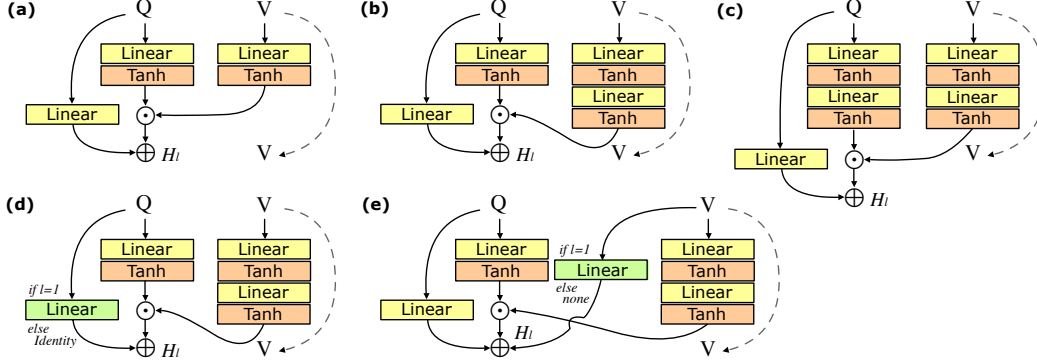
(a)
Q
V
Linear
Tanh
Linear
Tanh
Linear
$\odot$
$\oplus$ $H_l$
V

(b)
Q
V
Linear
Tanh
Linear
Tanh
Linear
Tanh
Linear
$\odot$
$\oplus$ $H_l$
V

(c)
Q
V
Linear
Tanh
Linear
Tanh
Linear
Tanh
Linear
Tanh
Linear
$\odot$
$\oplus$ $H_l$
V

(d)
Q
V
Linear
Tanh
Linear
Tanh
Linear
Tanh
if l=1
Linear
else Identity
$\odot$
$\oplus$ $H_l$
V

(e)
Q
V
Linear
Tanh
if l=1
Linear
else none
Linear
Tanh
Linear
Tanh
Linear
$\odot$
$H_l$
$\oplus$
V